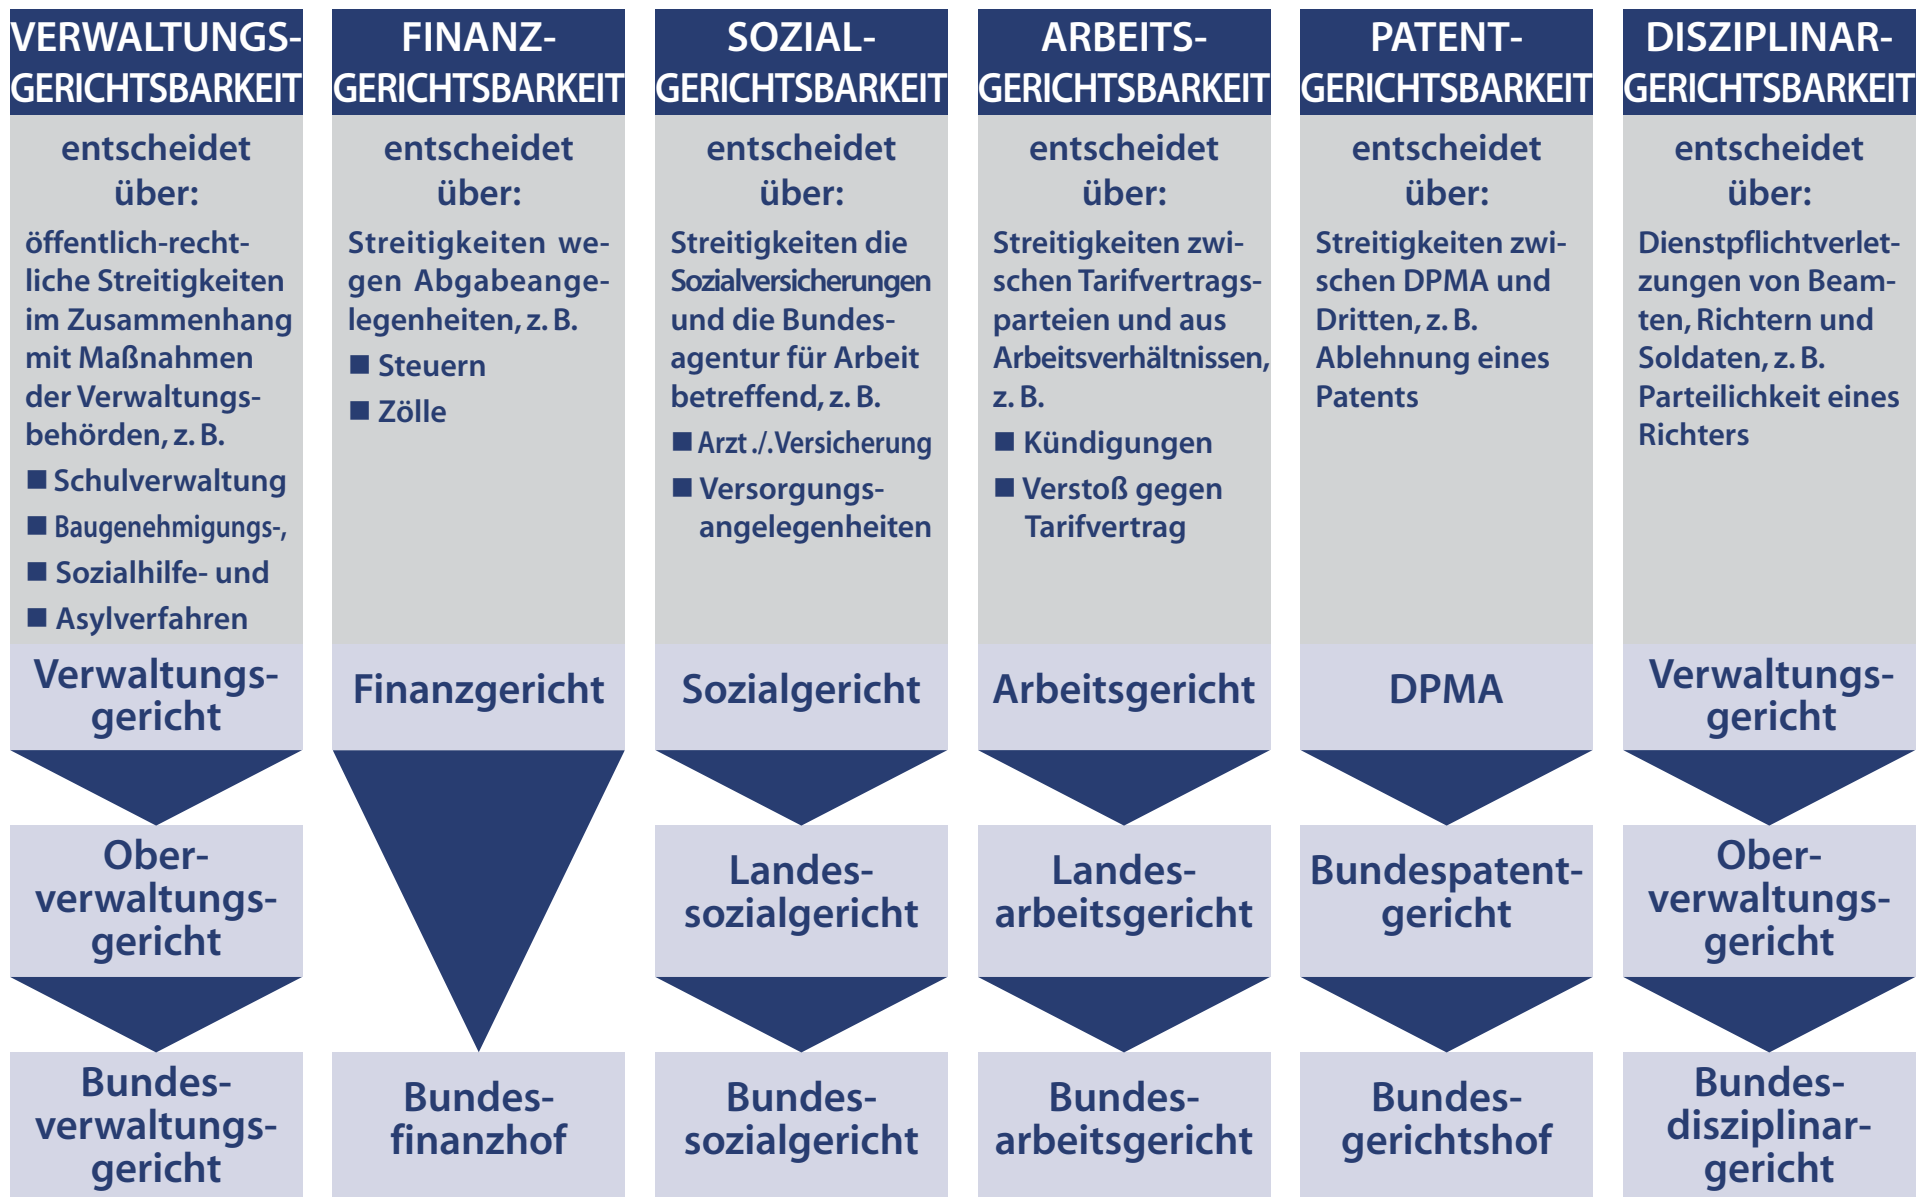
VERWALTUNGSGERICHTSBARKEIT

entscheidet über:

öffentlich-rechtliche Streitigkeiten im Zusammenhang mit Maßnahmen der Verwaltungsbehörden, z. B.

■ Schulverwaltung
■ Baugenehmigungs-,
■ Sozialhilfe- und
■ Asylverfahren

Verwaltungsgericht

Oberverwaltungsgericht

Bundesverwaltungsgericht

FINANZGERICHTSBARKEIT

entscheidet über:

Streitigkeiten wegen Abgabeangelegenheiten, z. B.

■ Steuern
■ Zölle

Finanzgericht

Bundesfinanzhof

SOZIALGERICHTSBARKEIT

entscheidet über:

Streitigkeiten die Sozialversicherungen und die Bundesagentur für Arbeit betreffend, z. B.

■ Arzt ./. Versicherung
■ Versorgungsangelegenheiten

Sozialgericht

Landessozialgericht

Bundessozialgericht

ARBEITSGERICHTSBARKEIT

entscheidet über:

Streitigkeiten zwischen Tarifvertragsparteien und aus Arbeitsverhältnissen, z. B.

■ Kündigungen
■ Verstoß gegen Tarifvertrag

Arbeitsgericht

Landesarbeitsgericht

Bundesarbeitsgericht

PATENTGERICHTSBARKEIT

entscheidet über:

Streitigkeiten zwischen DPMA und Dritten, z. B. Ablehnung eines Patents

DPMA

Bundespatentgericht

Bundesgerichtshof

DISZIPLINARGERICHTSBARKEIT

entscheidet über:

Dienstpflichtverletzungen von Beamten, Richtern und Soldaten, z. B. Parteilichkeit eines Richters

Verwaltungsgericht

Oberverwaltungsgericht

Bundesdisziplinargericht